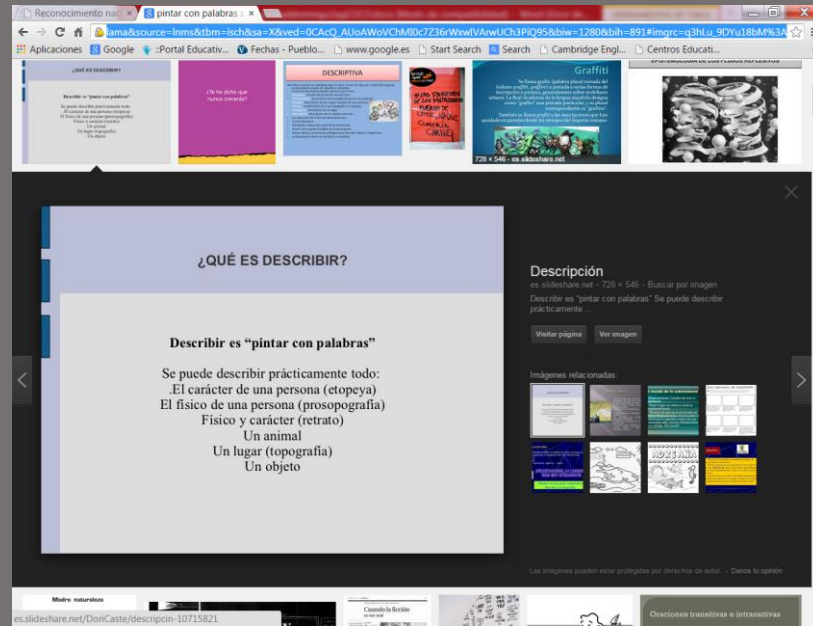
Reconocimiento nac ×
pintar con palabras ×

ama&source=lnms&tbm=isch&sa=X&ved=0CAcQ_AUoAWoVChMI0c7Z36rWxwIVArwUCh3PiQ95&biw=1280&bih=891#imgrc=q3hLu_9DYu18bM%3A

Aplicaciones
Google
::Portal Educativ...
Fechas - Pueblo...
www.google.es
Start Search
Search
Cambridge Engl...
Centros Educati...

¿QUÉ ES DESCRIBIR?

¿Te he dicho que nunca crecerás?

DESCRIPTIVA

Graffiti

728 × 546 - es.slideshare.net

¿QUÉ ES DESCRIBIR?

Describir es "pintar con palabras"

Se puede describir prácticamente todo:
.El carácter de una persona (etopeya)
El físico de una persona (prosopografía)
Físico y carácter (retrato)
Un animal
Un lugar (topografía)
Un objeto

Descripción
es.slideshare.net - 728 × 546 - Buscar por imagen
Describir es "pintar con palabras" Se puede describir prácticamente ...

Visitar página
Ver imagen

Imágenes relacionadas:

Las imágenes pueden estar protegidas por derechos de autor. - Danos tu opinión

Madre naturaleza
Cuando la ficción
Oraciones transitivas e intransitivas

es.slideshare.net/DoriCaste/descripcin-10715821